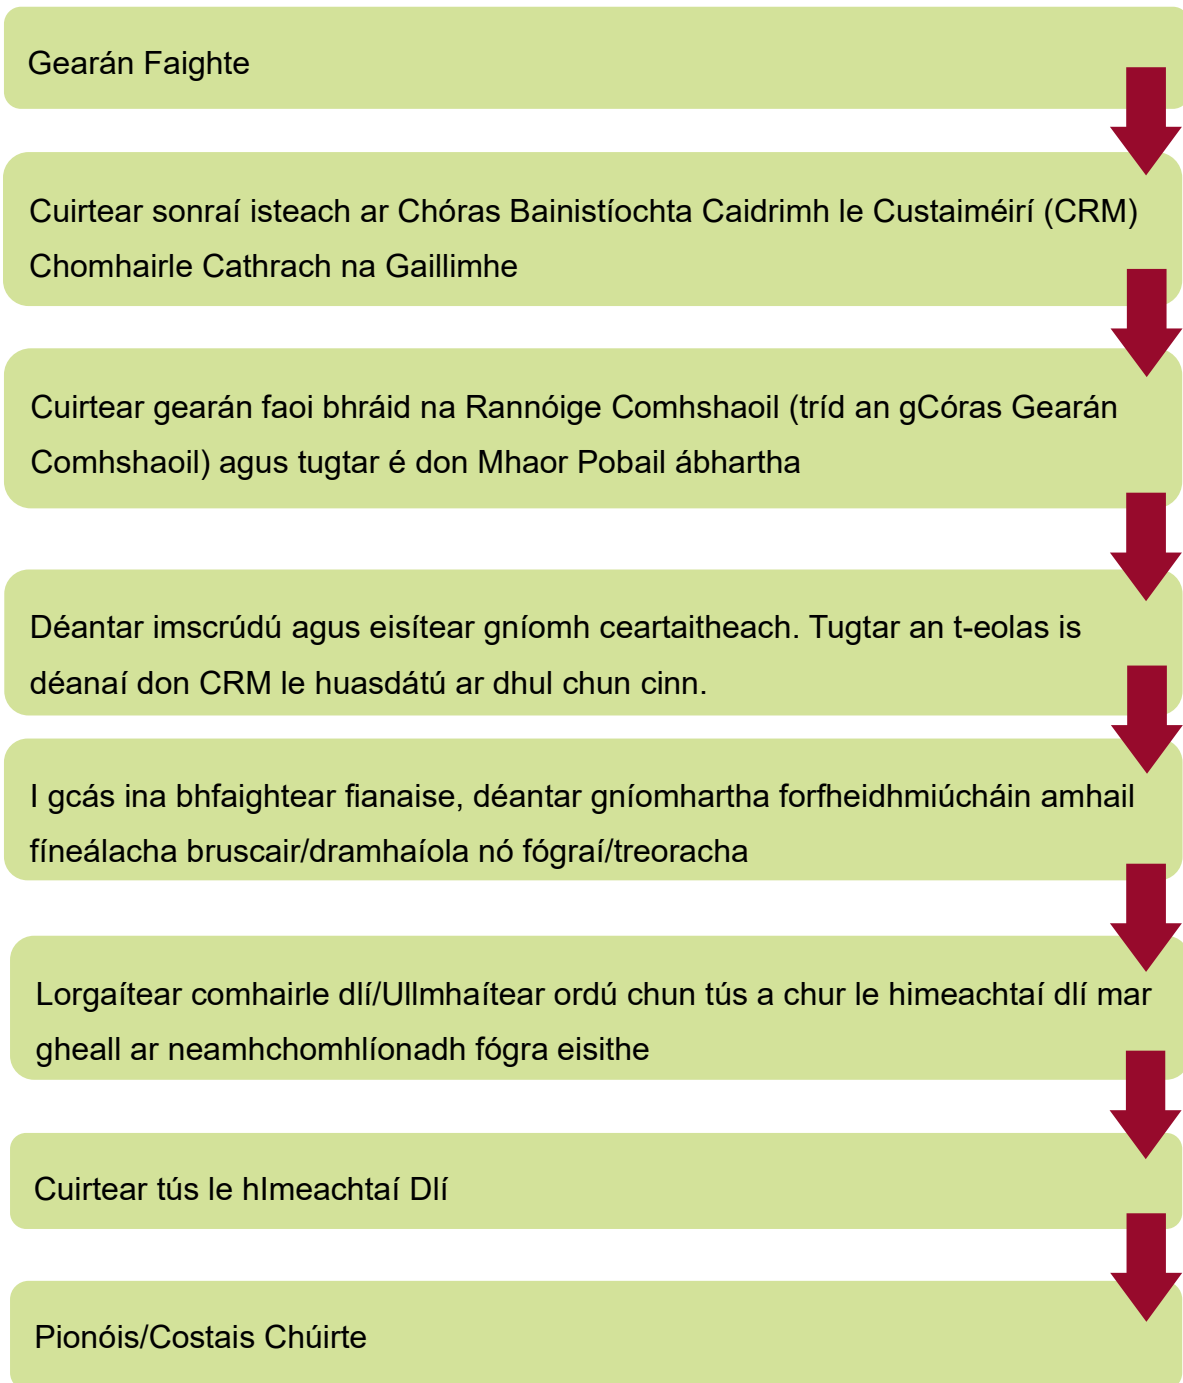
Gearán Faighte

Cuirtear sonraí isteach ar Chóras Bainistíochta Caidrimh le Custaiméirí (CRM) Chomhairle Cathrach na Gaillimhe

Cuirtear gearán faoi bhráid na Rannóige Comhshaoil (tríd an gCóras Gearán Comhshaoil) agus tugtar é don Mhaor Pobail ábhartha

Déantar imscrúdú agus eisítear gníomh ceartaitheach. Tugtar an t-eolas is déanaí don CRM le huasdátú ar dhul chun cinn.

I gcás ina bhfaightear fianaise, déantar gníomhartha forfheidhmiúcháin amhail fíneálacha bruscair/dramhaíola nó fógraí/treoracha

Lorgaítear comhairle dlí/Ullmhaítear ordú chun tús a chur le himeachtaí dlí mar gheall ar neamhchomhlíonadh fógra eisithe

Cuirtear tús le hImeachtaí Dlí

Pionóis/Costais Chúirte